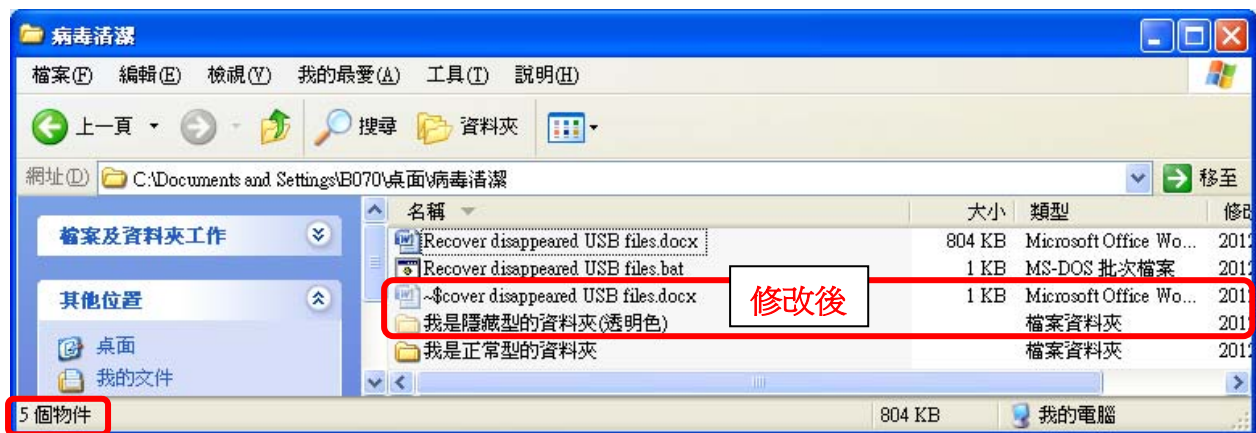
病毒清潔

檔案(F) 編輯(E) 檢視(V) 我的最愛(A) 工具(T) 說明(H)

上一頁 搜尋 資料夾

網址(D) C:\Documents and Settings\B070\桌面\病毒清潔 移至

檔案及資料夾工作

其他位置

桌面
我的文件

| 名稱 | 大小 | 類型 | 修改 |
|---|---|---|---|
| Recover disappeared USB files.docx | 804 KB | Microsoft Office Wo... | 2012 |
| Recover disappeared USB files.bat | 1 KB | MS-DOS 批次檔案 | 2012 |
| ~$cover disappeared USB files.docx | 1 KB | Microsoft Office Wo... | 201 |
| 我是隱藏型的資料夾(透明色) | | 檔案資料夾 | 201 |
| 我是正常型的資料夾 | | 檔案資料夾 | 2012 |

修改後

5 個物件 804 KB 我的電腦